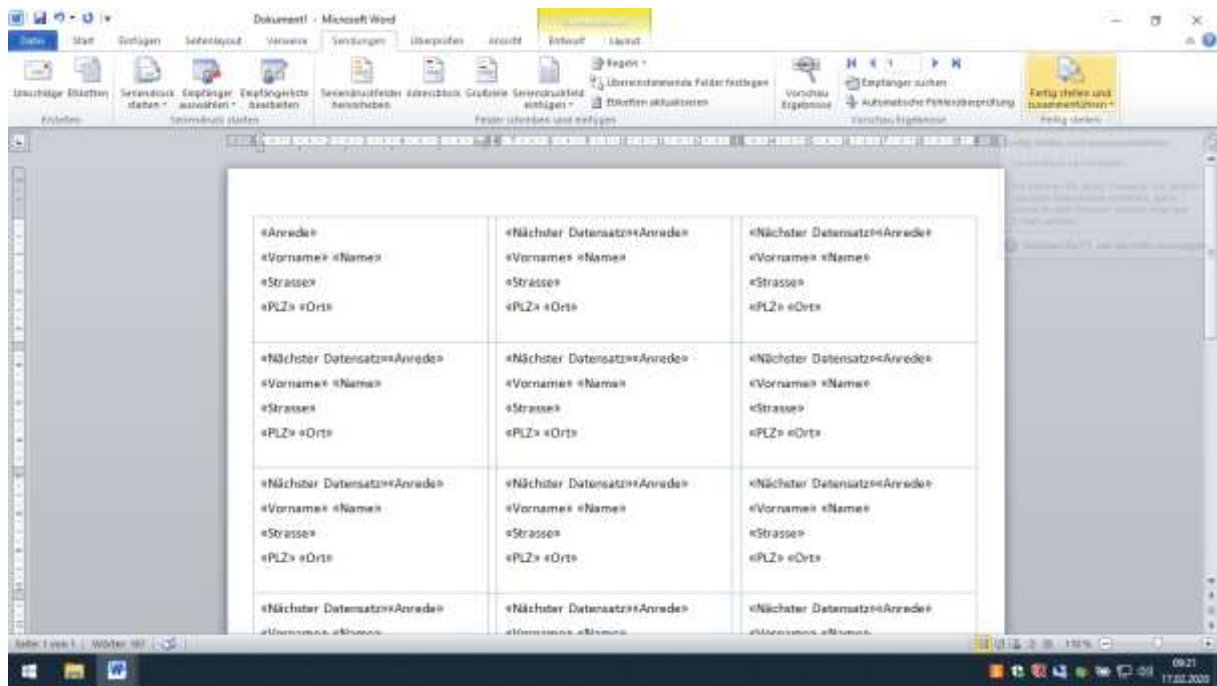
Dokument1 - Microsoft Word

Datei | Start | Einfügen | Seitenlayout | Verweise | Sendungen | Überprüfen | Ansicht | Entwurf | Layout

Umschläge | Etiketten | Erstellen
Seriendruck starten | Empfänger auswählen | Empfängerliste bearbeiten | Seriendruck starten
Seriendruckfelder hervorheben | Adressblock | Grußzeile | Seriendruckfeld einfügen | Regeln | Übereinstimmende Felder festlegen | Etiketten aktualisieren | Felder schreiben und einfügen
Vorschau Ergebnisse | Empfänger suchen | Automatische Fehlerüberprüfung | Vorschau Ergebnisse
Fertig stellen und zusammenführen | Fertig stellen

| «Anrede» «Vorname» «Name» «Strasse» «PLZ» «Ort» | «Nächster Datensatz»«Anrede» «Vorname» «Name» «Strasse» «PLZ» «Ort» | «Nächster Datensatz»«Anrede» «Vorname» «Name» «Strasse» «PLZ» «Ort» |
|---|---|---|
| «Nächster Datensatz»«Anrede» «Vorname» «Name» «Strasse» «PLZ» «Ort» | «Nächster Datensatz»«Anrede» «Vorname» «Name» «Strasse» «PLZ» «Ort» | «Nächster Datensatz»«Anrede» «Vorname» «Name» «Strasse» «PLZ» «Ort» |
| «Nächster Datensatz»«Anrede» «Vorname» «Name» «Strasse» «PLZ» «Ort» | «Nächster Datensatz»«Anrede» «Vorname» «Name» «Strasse» «PLZ» «Ort» | «Nächster Datensatz»«Anrede» «Vorname» «Name» «Strasse» «PLZ» «Ort» |
| «Nächster Datensatz»«Anrede» «Vorname» «Name» | «Nächster Datensatz»«Anrede» «Vorname» «Name» | «Nächster Datensatz»«Anrede» «Vorname» «Name» |

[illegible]

Seite: 1 von 1 | Wörter: 187 | 110 %

09:21
17.02.2020